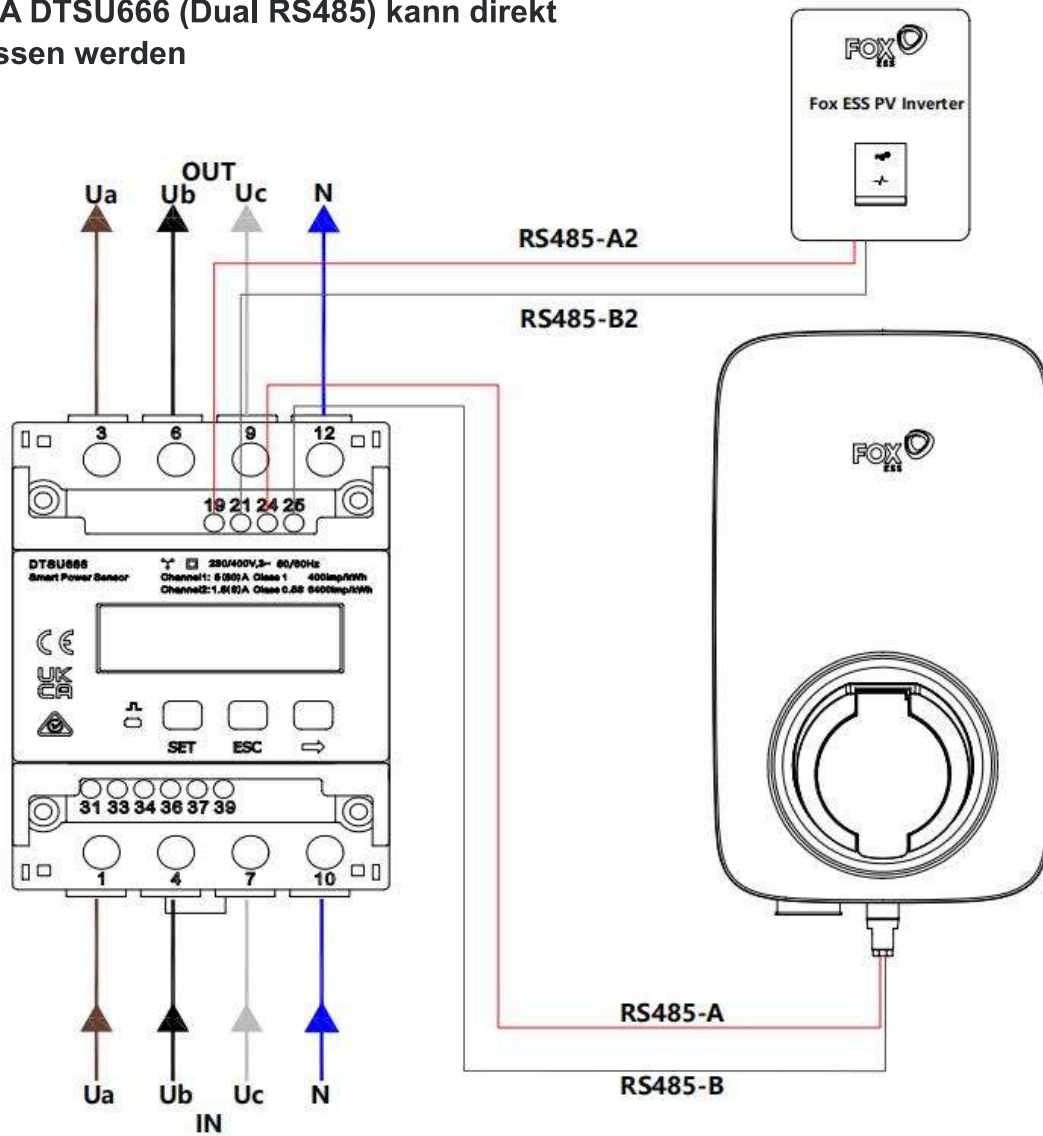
A DTSU666 (Dual RS485) kann direkt
ssen werden

FOX ESS
Fox ESS PV Inverter

OUT
Ua Ub Uc N

RS485-A2

RS485-B2

FOX ESS

3 6 9 12

19 21 24 25

DTSU666
Smart Power Sensor
230/400V,3~ 50/60Hz
Channel1: 5(80)A Class 1 400imp/kWh
Channel2: 1.5(6)A Class 0.5S 6400imp/kWh

CE
UK CA

SET ESC ⇨

31 33 34 36 37 39

1 4 7 10

RS485-A

RS485-B

Ua Ub Uc N
IN